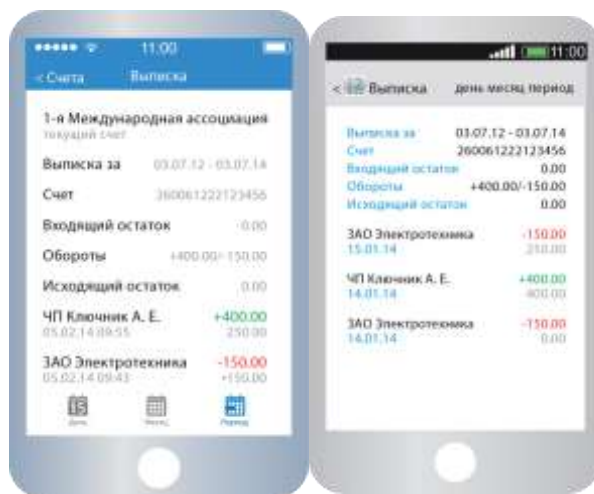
11:00
< Счета Выписка

1-я Международная ассоциация
текущий счет

Выписка за 03.07.12 - 03.07.14

Счет 26006122212345б

Входящий остаток 0.00

Обороты +400.00/-150.00

Исходящий остаток 0.00

ЧП Ключник А. Е. +400.00
05.02.14 09:55 250.00

ЗАО Электротехника -150.00
05.02.14 09:43 +150.00

День Месяц Период

11:00
< Выписка день месяц период

Выписка за 03.07.12 - 03.07.14
Счет 26006122212345б
Входящий остаток 0.00
Обороты +400.00/-150.00
Исходящий остаток 0.00

ЗАО Электротехника -150.00
15.01.14 250.00

ЧП Ключник А. Е. +400.00
14.01.14 400.00

ЗАО Электротехника -150.00
14.01.14 0.00